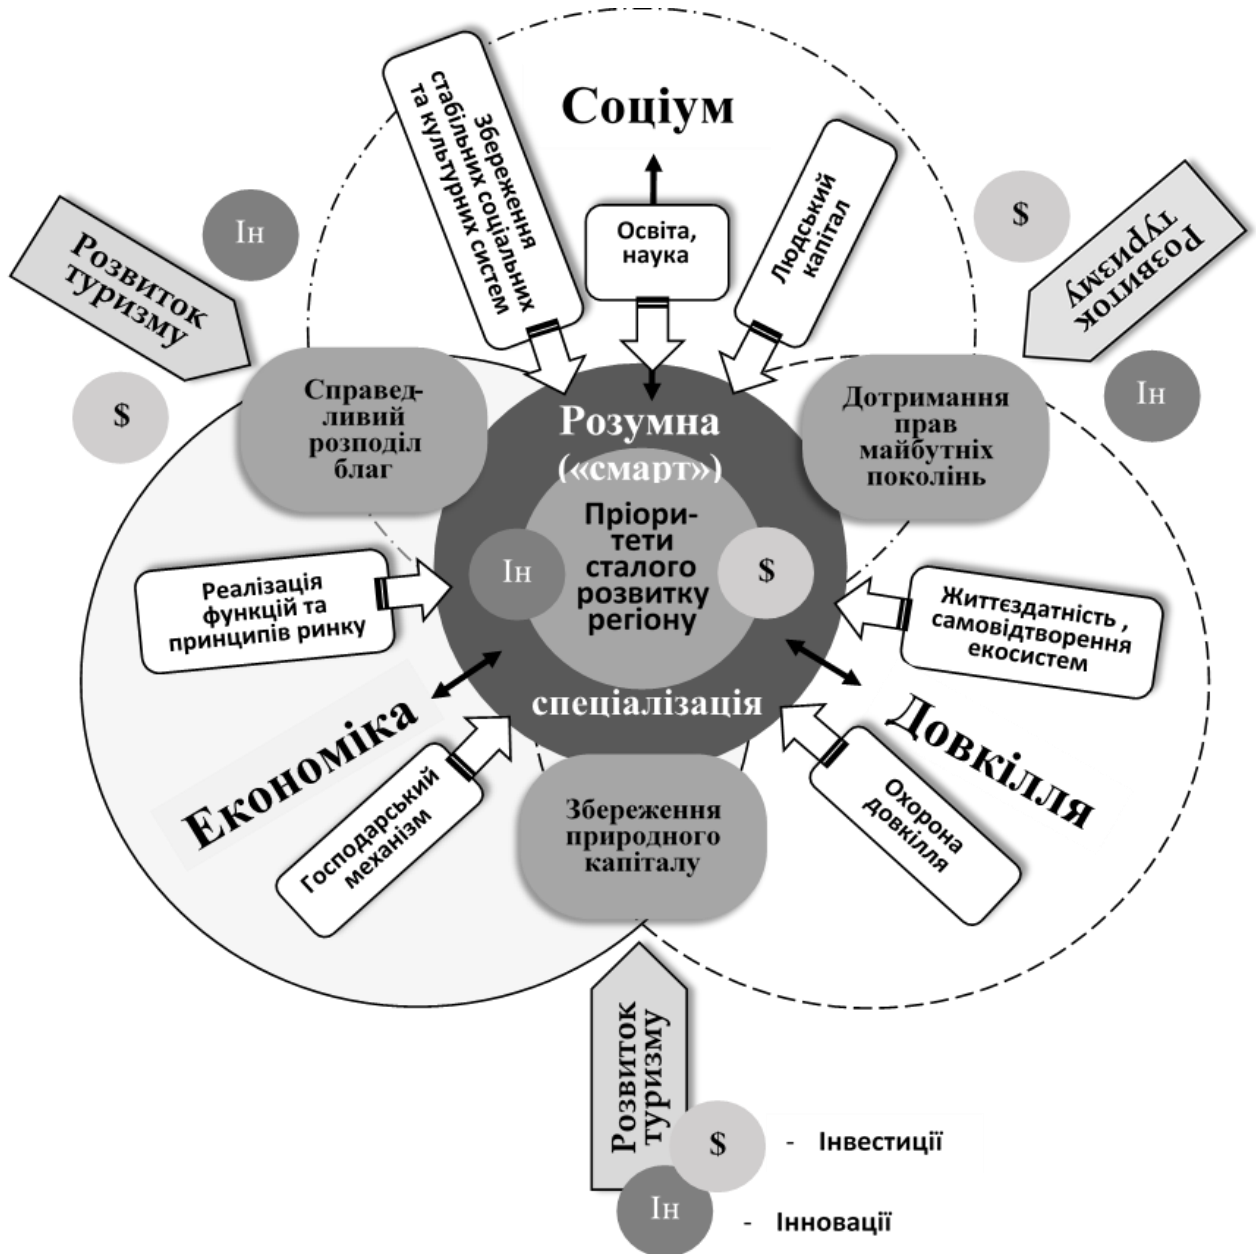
Соціум

Збереження стабільних соціальних та культурних систем

Освіта, наука

Людський капітал

Ін

Розвиток туризму

$

$

Розвиток туризму

Ін

Справедливий розподіл благ

Розумна («смарт»)

Дотримання прав майбутніх поколінь

Пріоритети сталого розвитку регіону

Ін

$

Реалізація функцій та принципів ринку

Життєздатність, самовідтворення екосистем

спеціалізація

Економіка

Довкілля

Господарський механізм

Збереження природного капіталу

Охорона довкілля

Розвиток туризму

$ - Інвестиції

Ін - Інновації